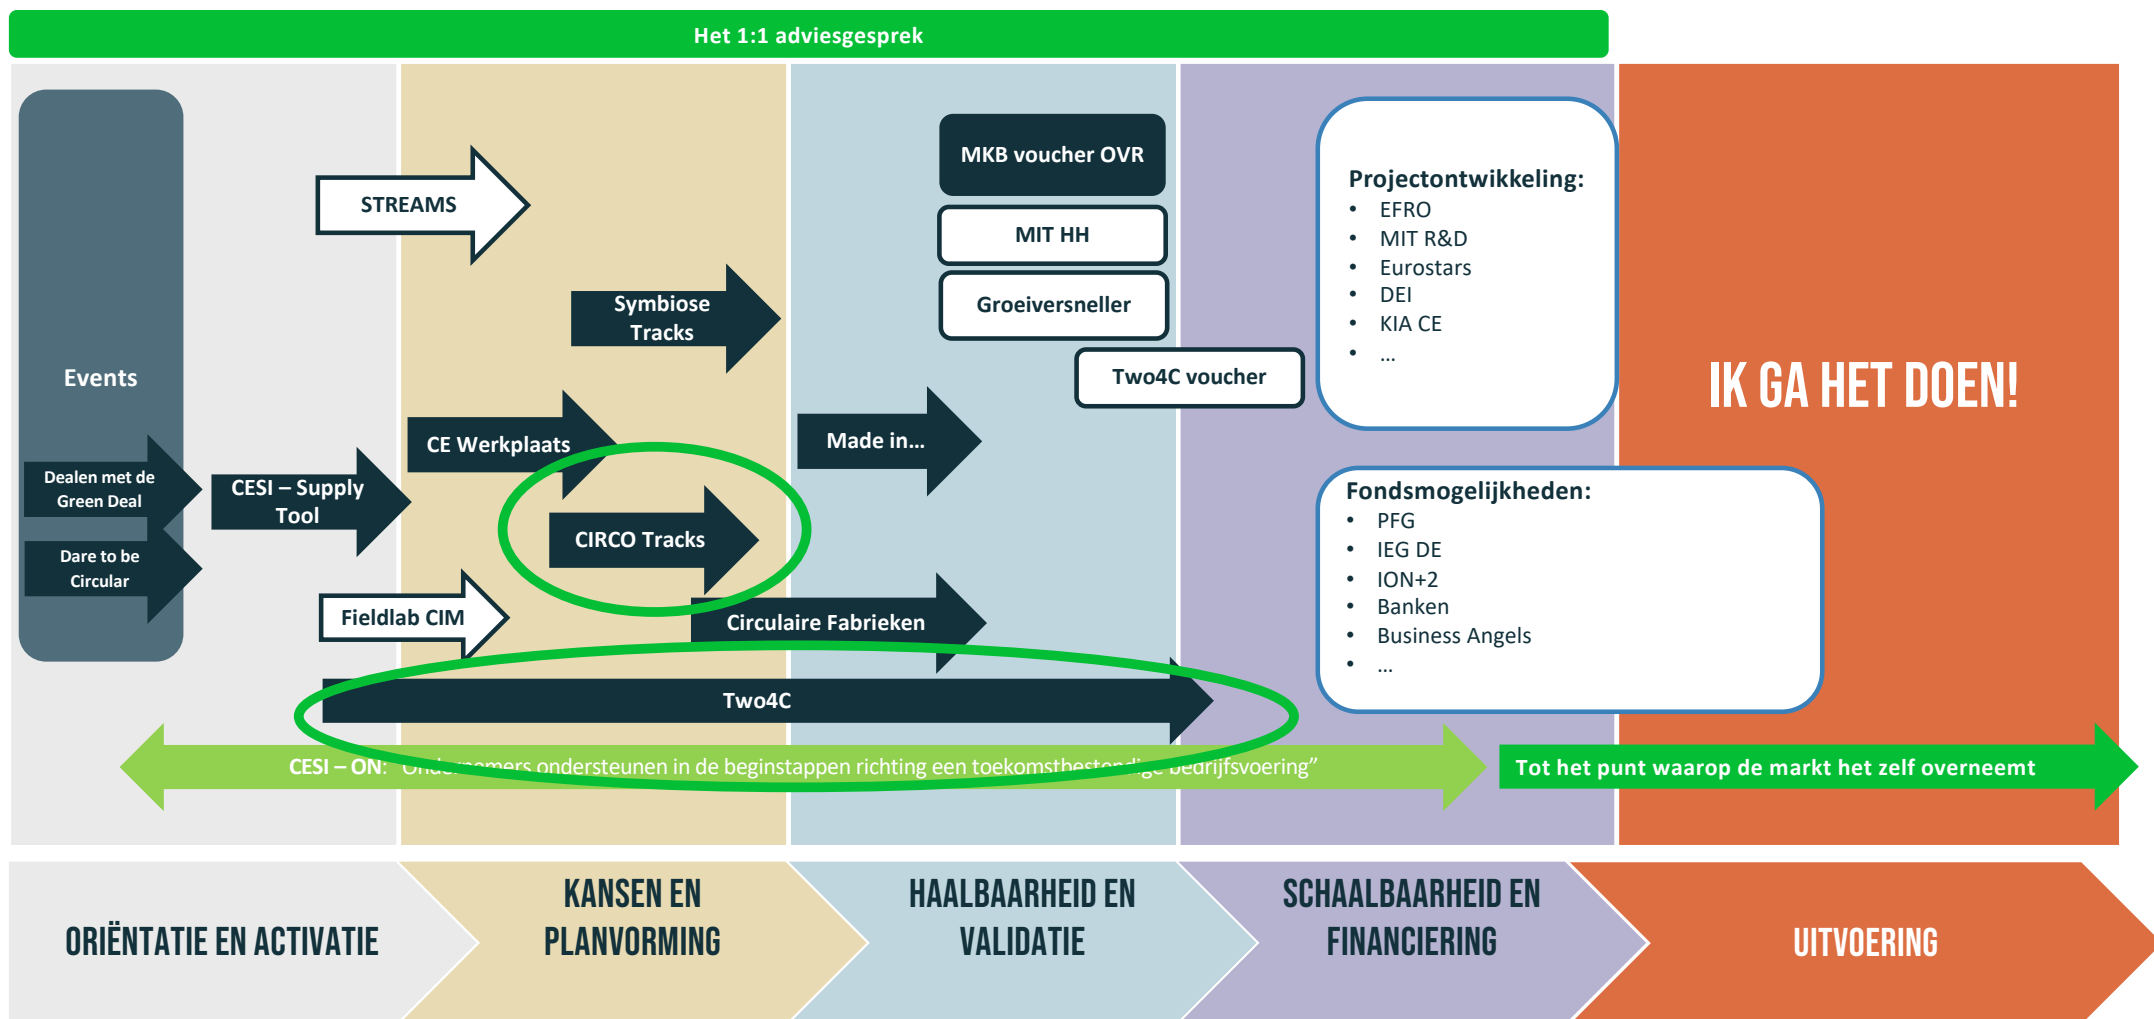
Het 1:1 adviesgesprek

Events

Dealen met de Green Deal

Dare to be Circular

STREAMS

Symbiose Tracks

CE Werkplaats

CESI – Supply Tool

CIRCO Tracks

Fieldlab CIM

Circulaire Fabrieken

Made in...

MKB voucher OVR

MIT HH

Groeiversneller

Two4C voucher

Two4C

Projectontwikkeling:
- EFRO
- MIT R&D
- Eurostars
- DEI
- KIA CE
- ...

Fondsmogelijkheden:
- PFG
- IEG DE
- ION+2
- Banken
- Business Angels
- ...

IK GA HET DOEN!

CESI – ON: Ond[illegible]mers ondersteunen in de beginstappen richting een toekomstbesten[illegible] bedrijfsvoering"

Tot het punt waarop de markt het zelf overneemt

ORIËNTATIE EN ACTIVATIE

KANSEN EN PLANVORMING

HAALBAARHEID EN VALIDATIE

SCHAALBAARHEID EN FINANCIERING

UITVOERING